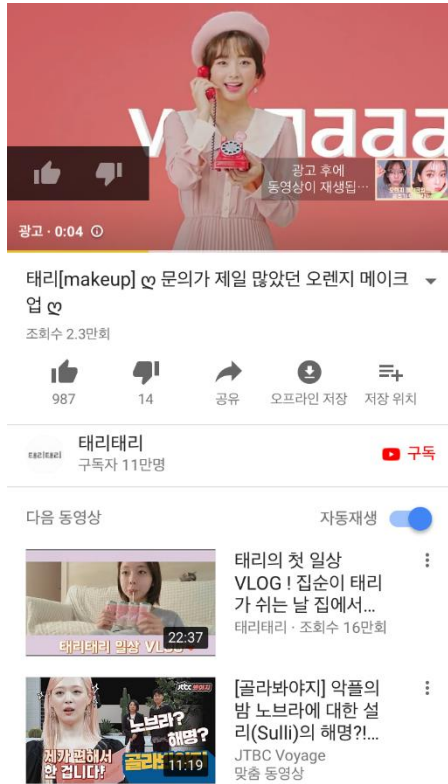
waaaa

광고 후에 동영상이 재생됩…

광고 · 0:04

태리[makeup] ღ 문의가 제일 많았던 오렌지 메이크업 ღ

조회수 2.3만회

987

14

공유

오프라인 저장

저장 위치

태리태리

태리태리

구독자 11만명

구독

다음 동영상

자동재생

태리태리 일상 VLOG

22:37

태리의 첫 일상 VLOG ! 집순이 태리가 쉬는 날 집에서…

태리태리 · 조회수 16만회

jtbc

노브라? 해명?

제가 편해서 한 겁니다!

골라

11:19

[골라봐야지] 악플의 밤 노브라에 대한 설리(Sulli)의 해명?!…

JTBC Voyage

맞춤 동영상